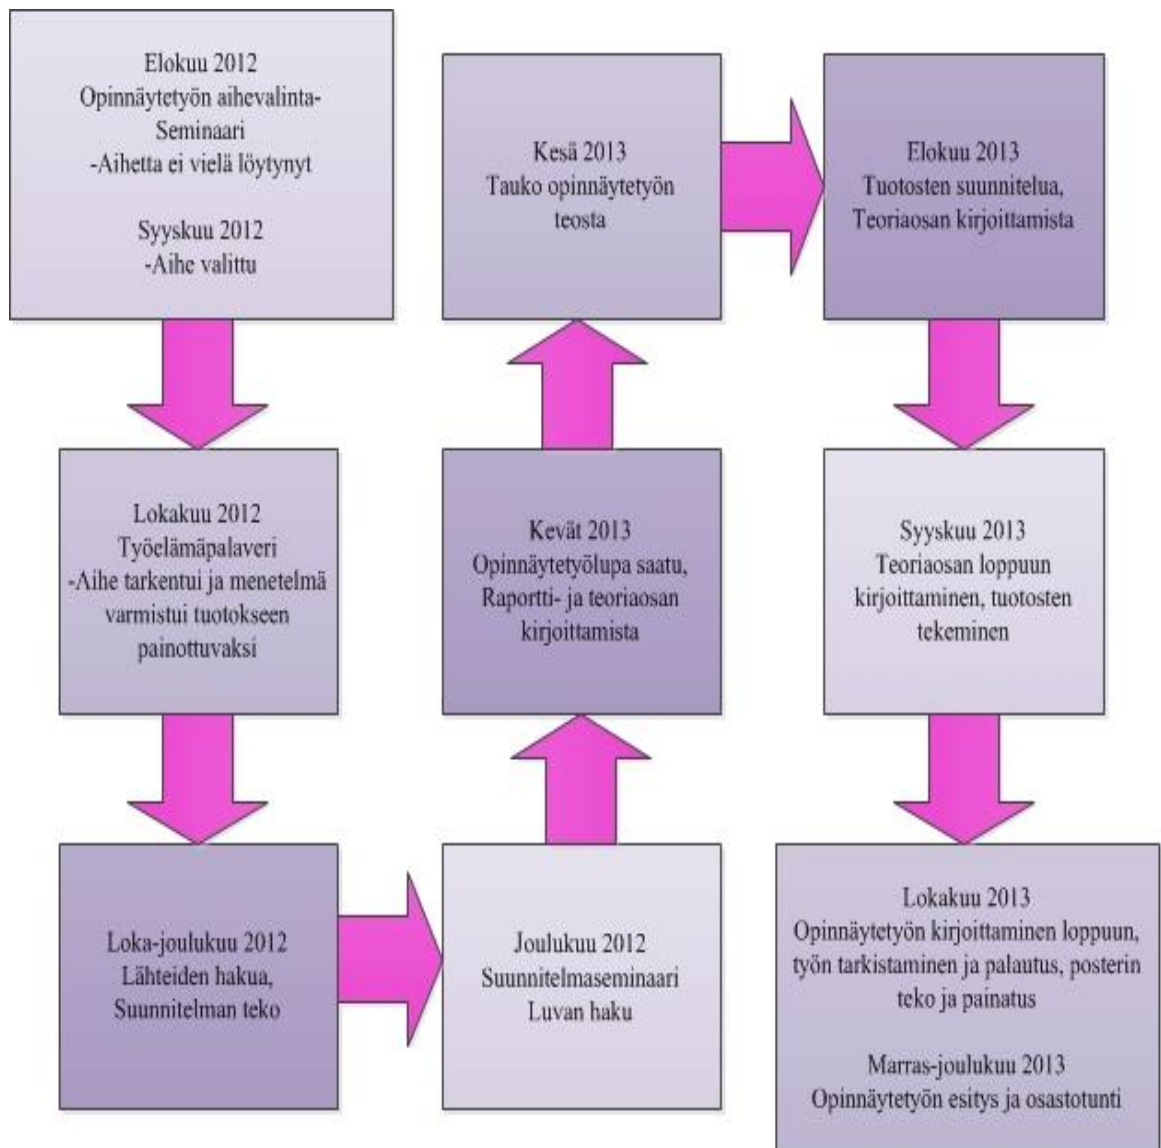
Elokuu 2012
Opinnäytetyön aihevalinta-Seminaari
-Aihetta ei vielä löytynyt

Syyskuu 2012
-Aihe valittu

Lokakuu 2012
Työelämäpalaveri
-Aihe tarkentui ja menetelmä varmistui tuotokseen painottuvaksi

Loka-joulukuu 2012
Lähteiden hakua, Suunnitelman teko

Joulukuu 2012
Suunnitelmaseminaari
Luvan haku

Kevät 2013
Opinnäytetyölupa saatu, Raportti- ja teoriaosan kirjoittamista

Kesä 2013
Tauko opinnäytetyön teosta

Elokuu 2013
Tuotosten suunnitelua, Teoriaosan kirjoittamista

Syyskuu 2013
Teoriaosan loppuun kirjoittaminen, tuotosten tekeminen

Lokakuu 2013
Opinnäytetyön kirjoittaminen loppuun, työn tarkistaminen ja palautus, posterin teko ja painatus

Marras-joulukuu 2013
Opinnäytetyön esitys ja osastotunti